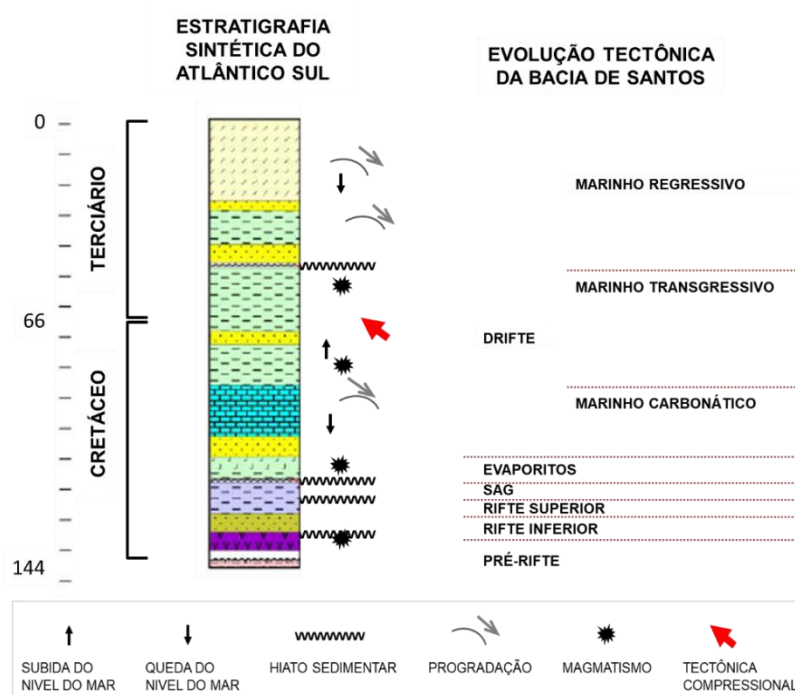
ESTRATIGRAFIA SINTÉTICA DO ATLÂNTICO SUL

EVOLUÇÃO TECTÔNICA DA BACIA DE SANTOS

0

66

144

TERCIÁRIO

CRETÁCEO

MARINHO REGRESSIVO

MARINHO TRANSGRESSIVO

DRIFTE

MARINHO CARBONÁTICO

EVAPORITOS

SAG

RIFTE SUPERIOR

RIFTE INFERIOR

PRÉ-RIFTE

SUBIDA DO NIVEL DO MAR

QUEDA DO NIVEL DO MAR

HIATO SEDIMENTAR

PROGRADAÇÃO

MAGMATISMO

TECTÔNICA COMPRESSIONAL